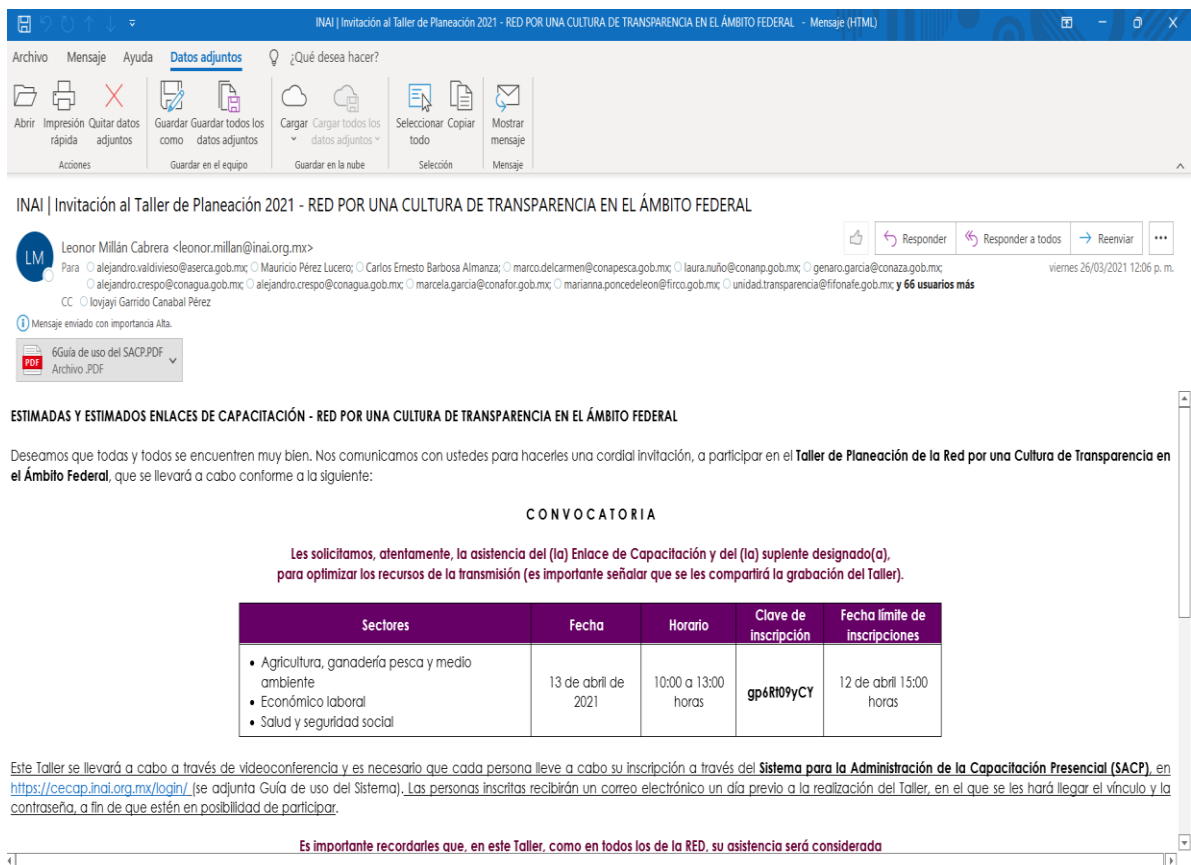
INAI | Invitación al Taller de Planeación 2021 - RED POR UNA CULTURA DE TRANSPARENCIA EN EL ÁMBITO FEDERAL - Mensaje (HTML)

Archivo Mensaje Ayuda Datos adjuntos ¿Qué desea hacer?

Abrir Impresión rápida Quitar datos adjuntos
Acciones
Guardar como Guardar todos los datos adjuntos
Guardar en el equipo
Cargar Cargar todos los datos adjuntos
Guardar en la nube
Seleccionar todo Copiar
Selección
Mostrar mensaje
Mensaje

INAI | Invitación al Taller de Planeación 2021 - RED POR UNA CULTURA DE TRANSPARENCIA EN EL ÁMBITO FEDERAL

LM Leonor Millán Cabrera <leonor.millan@inai.org.mx>
Responder Responder a todos Reenviar ...
Para alejandro.valdivieso@aserca.gob.mx; Mauricio Pérez Lucero; Carlos Ernesto Barbosa Almanza; marco.delcarmen@conapesca.gob.mx; laura.nuño@conanp.gob.mx; genaro.garcia@conaza.gob.mx; alejandro.crespo@conagua.gob.mx; alejandro.crespo@conagua.gob.mx; marcela.garcia@conafor.gob.mx; marianna.poncedeleon@firco.gob.mx; unidad.transparencia@fifonafe.gob.mx; y 66 usuarios más
viernes 26/03/2021 12:06 p. m.
CC Iovjayi Garrido Canabal Pérez
Mensaje enviado con importancia Alta.
6Guía de uso del SACP.PDF
Archivo .PDF

ESTIMADAS Y ESTIMADOS ENLACES DE CAPACITACIÓN - RED POR UNA CULTURA DE TRANSPARENCIA EN EL ÁMBITO FEDERAL

Deseamos que todas y todos se encuentren muy bien. Nos comunicamos con ustedes para hacerles una cordial invitación, a participar en el **Taller de Planeación de la Red por una Cultura de Transparencia en el Ámbito Federal**, que se llevará a cabo conforme a la siguiente:

CONVOCATORIA

Les solicitamos, atentamente, la asistencia del (la) Enlace de Capacitación y del (la) suplente designado(a), para optimizar los recursos de la transmisión (es importante señalar que se les compartirá la grabación del Taller).

| Sectores | Fecha | Horario | Clave de inscripción | Fecha límite de inscripciones |
|---|---|---|---|---|
| • Agricultura, ganadería pesca y medio ambiente • Económico laboral • Salud y seguridad social | 13 de abril de 2021 | 10:00 a 13:00 horas | gp6Rt09yCY | 12 de abril 15:00 horas |

Este Taller se llevará a cabo a través de videoconferencia y es necesario que cada persona lleve a cabo su inscripción a través del **Sistema para la Administración de la Capacitación Presencial (SACP)**, en https://cecap.inai.org.mx/login/ (se adjunta Guía de uso del Sistema). Las personas inscritas recibirán un correo electrónico un día previo a la realización del Taller, en el que se les hará llegar el vínculo y la contraseña, a fin de que estén en posibilidad de participar.

Es importante recordarles que, en este Taller, como en todos los de la RED, su asistencia será considerada